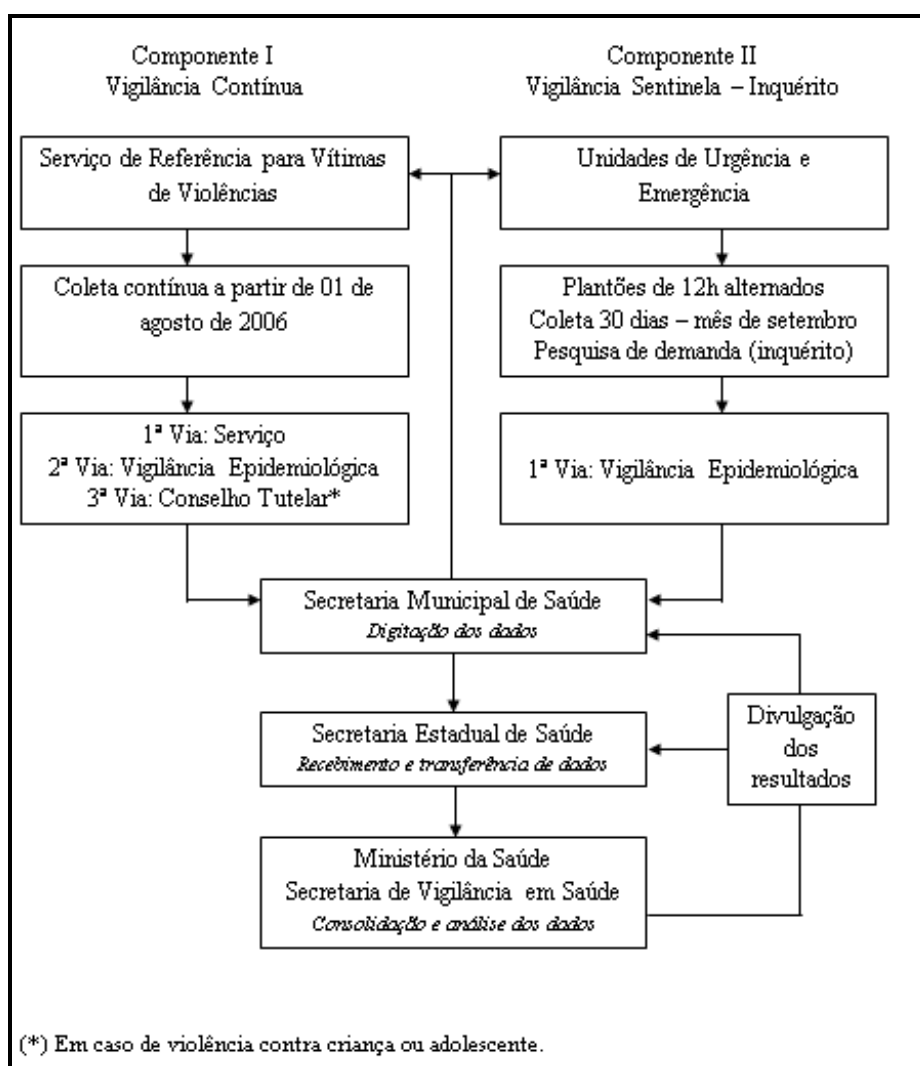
Componente I
Vigilância Contínua

Serviço de Referência para Vítimas de Violências

Coleta contínua a partir de 01 de agosto de 2006

1ª Via: Serviço
2ª Via: Vigilância Epidemiológica
3ª Via: Conselho Tutelar*

Componente II
Vigilância Sentinela – Inquérito

Unidades de Urgência e Emergência

Plantões de 12h alternados
Coleta 30 dias – mês de setembro
Pesquisa de demanda (inquérito)

1ª Via: Vigilância Epidemiológica

Secretaria Municipal de Saúde
*Digitação dos dados*

Secretaria Estadual de Saúde
*Recebimento e transferência de dados*

Ministério da Saúde
Secretaria de Vigilância em Saúde
*Consolidação e análise dos dados*

Divulgação dos resultados

(*) Em caso de violência contra criança ou adolescente.